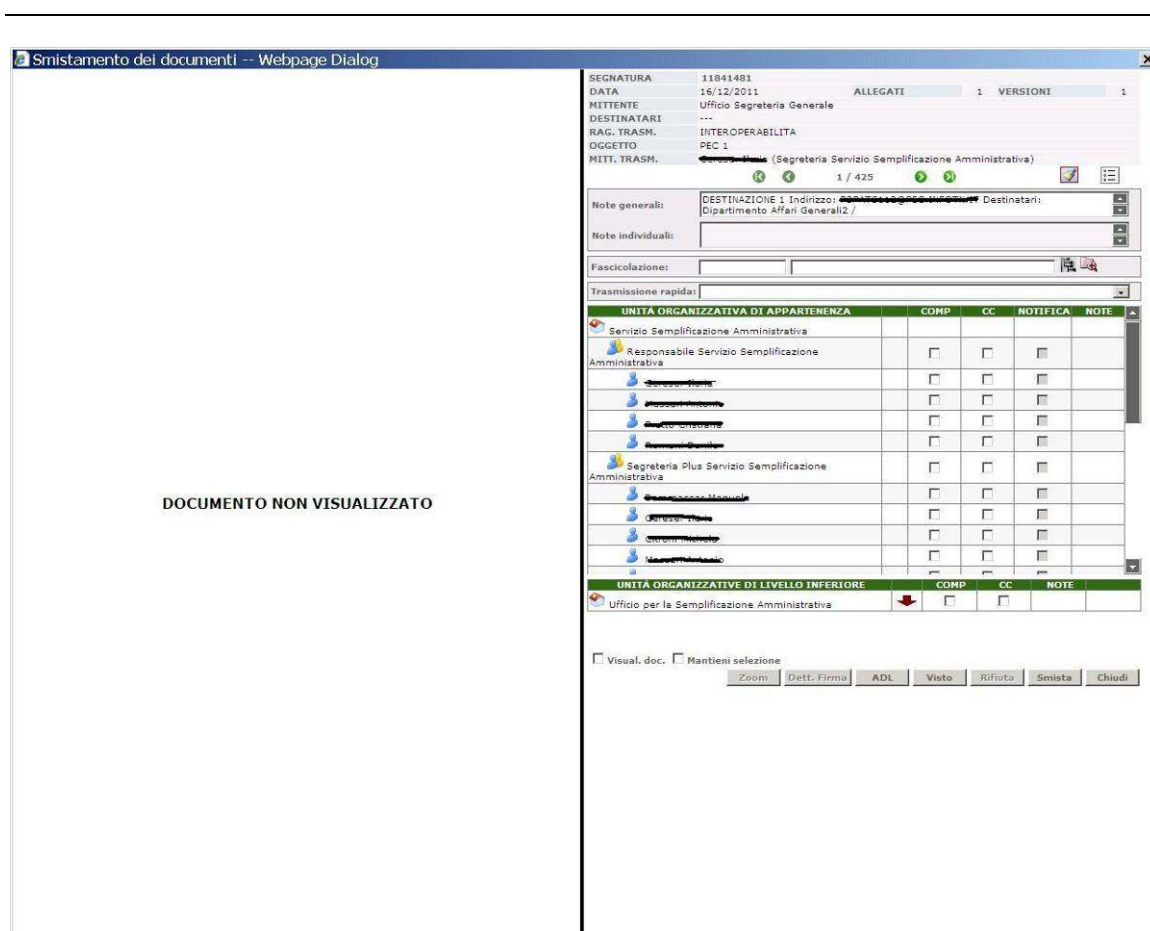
Smistamento dei documenti -- Webpage Dialog

DOCUMENTO NON VISUALIZZATO

| SEGNATURA | 11841481 | | | | |
|---|---|---|---|---|---|
| DATA | 16/12/2011 | ALLEGATI | 1 | VERSIONI | 1 |
| MITTENTE | Ufficio Segreteria Generale | | | | |
| DESTINATARI | --- | | | | |
| RAG. TRASM. | INTEROPERABILITA | | | | |
| OGGETTO | PEC 1 | | | | |
| MITT. TRASM. | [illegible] (Segreteria Servizio Semplificazione Amministrativa) | | | | |

1 / 425

Note generali: DESTINAZIONE 1 Indirizzo: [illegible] Destinatari: Dipartimento Affari Generali2 /

Note individuali:

Fascicolazione:

Trasmissione rapida:

| UNITÀ ORGANIZZATIVA DI APPARTENENZA | | COMP | CC | NOTIFICA | NOTE |
|---|---|---|---|---|---|
| Servizio Semplificazione Amministrativa | | | | | |
| Responsabile Servizio Semplificazione Amministrativa | | ☐ | ☐ | ☐ | |
| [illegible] | | ☐ | ☐ | ☐ | |
| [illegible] | | ☐ | ☐ | ☐ | |
| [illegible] | | ☐ | ☐ | ☐ | |
| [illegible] | | ☐ | ☐ | ☐ | |
| Segreteria Plus Servizio Semplificazione Amministrativa | | ☐ | ☐ | ☐ | |
| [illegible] | | ☐ | ☐ | ☐ | |
| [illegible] | | ☐ | ☐ | ☐ | |
| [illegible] | | ☐ | ☐ | ☐ | |
| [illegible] | | ☐ | ☐ | ☐ | |

| UNITÀ ORGANIZZATIVE DI LIVELLO INFERIORE | | COMP | CC | NOTE |
|---|---|---|---|---|
| Ufficio per la Semplificazione Amministrativa | | ☐ | ☐ | |

☐ Visual. doc. ☐ Mantieni selezione

Zoom | Dett. Firma | ADL | Visto | Rifiuta | Smista | Chiudi